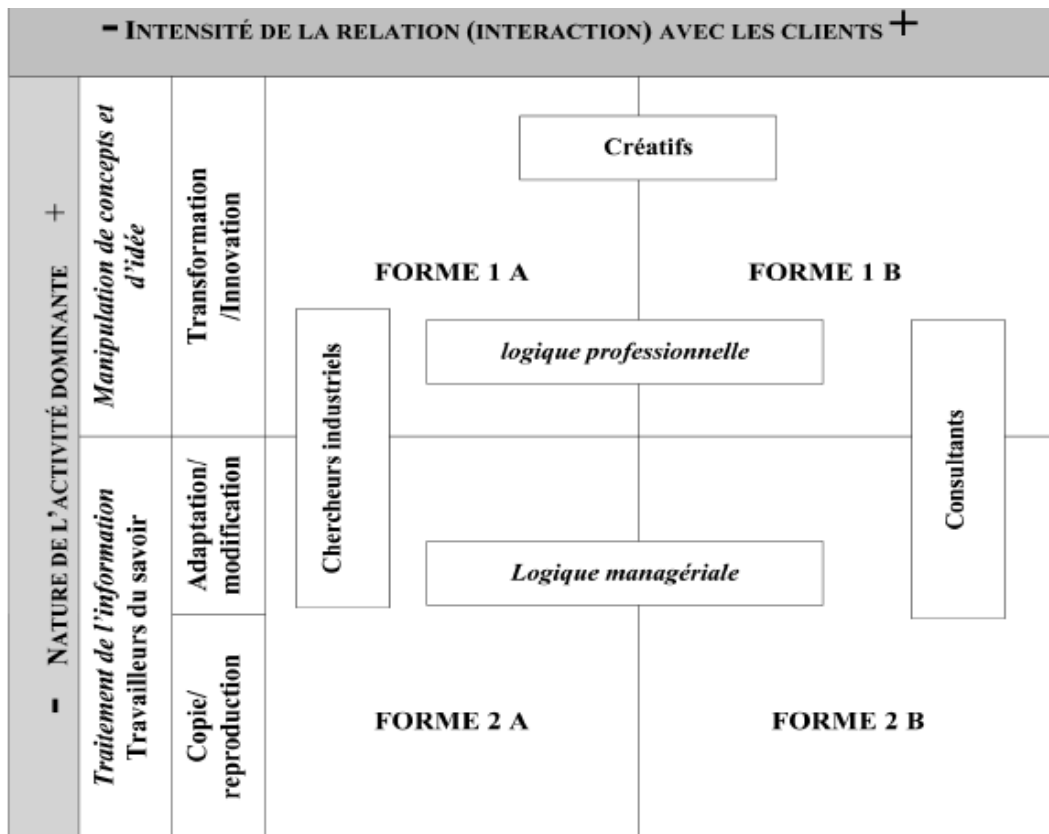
- INTENSITÉ DE LA RELATION (INTERACTION) AVEC LES CLIENTS +

- NATURE DE L'ACTIVITÉ DOMINANTE +

Manipulation de concepts et d'idée

Transformation /Innovation

Traitement de l'information Travailleurs du savoir

Adaptation/ modification

Copie/ reproduction

Créatifs

FORME 1 A

FORME 1 B

Chercheurs industriels

logique professionnelle

Consultants

Logique managériale

FORME 2 A

FORME 2 B